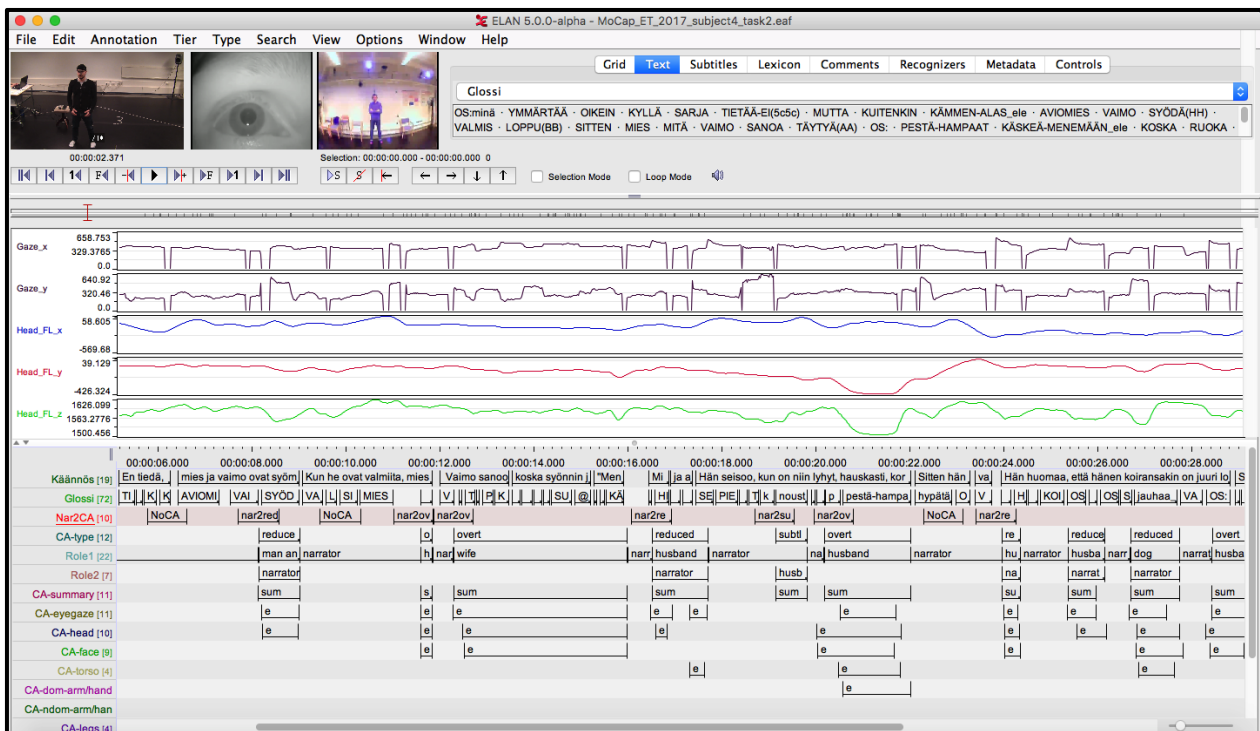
ELAN 5.0.0-alpha - MoCap_ET_2017_subject4_task2.eaf

File Edit Annotation Tier Type Search View Options Window Help

Grid Text Subtitles Lexicon Comments Recognizers Metadata Controls

Glossi

OS:minä · YMMÄRTÄÄ · OIKEIN · KYLLÄ · SARJA · TIETÄÄ-EI(5c5c) · MUTTA · KUITENKIN · KÄMMEN-ALAS_ele · AVIOMIES · VAIMO · SYÖDÄ(HH) · VALMIS · LOPPU(BB) · SITTEN · MIES · MITÄ · VAIMO · SANOA · TÄYTYÄ(AA) · OS: · PESTÄ-HAMPAAT · KÄSKEÄ-MENEMÄÄN_ele · KOSKA · RUOKA ·

00:00:02.371

Selection: 00:00:00.000 - 00:00:00.000 0

Selection Mode

Loop Mode

Gaze_x 658.753 329.3765 0.0

Gaze_y 640.92 320.46 0.0

Head_FL_x 58.605 -569.68

Head_FL_y 39.129 -426.324

Head_FL_z 1626.099 1563.2776 1500.456

00:00:06.000 00:00:08.000 00:00:10.000 00:00:12.000 00:00:14.000 00:00:16.000 00:00:18.000 00:00:20.000 00:00:22.000 00:00:24.000 00:00:26.000 00:00:28.000

Käännös [19] En tiedä, mies ja vaimo ovat syöm Kun he ovat valmiita, mies Vaimo sanoo koska syönnin j "Men Mi ja a Hän seisoo, kun on niin lyhyt, hauskasti, kor Sitten hän va Hän huomaa, että hänen koiransakin on juuri lo

Glossi [72] TI K K AVIOMI VAI SYÖD VA L SI MIES V T P K SU @ KÄ HI SE PIE T k noust p pestä-hampa hypätä O V H KOI OS OS S jauhaa VA OS:

Nar2CA [10] NoCA nar2red NoCA nar2ov nar2ov nar2re nar2su nar2ov NoCA nar2re

CA-type [12] reduce o overt reduced subtl overt re reduce reduced overt

Role1 [22] man an narrator h nar wife narr husband narrator na husband narrator hu narrator husba narr dog narrat husba

Role2 [7] narrator narrator husb na narrat narrator

CA-summary [11] sum s sum sum sum sum su sum sum sum

CA-eyegaze [11] e e e e e e e e e e

CA-head [10] e e e e e e e e e

CA-face [9] e e e e e e

CA-torso [4] e e e

CA-dom-arm/hand e

CA-ndom-arm/han

CA-legs [4]